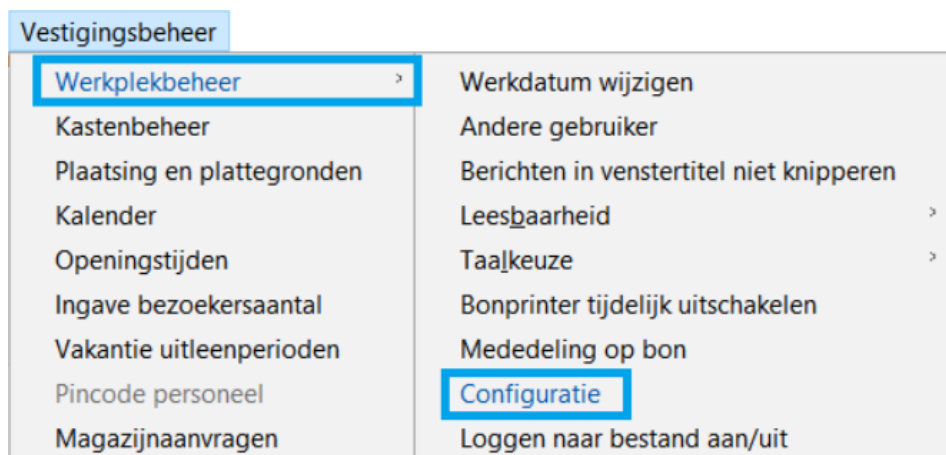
Vestigingsbeheer

Werkplekbeheer ›
Kastenbeheer
Plaatsing en plattegronden
Kalender
Openingstijden
Ingave bezoekersaantal
Vakantie uitleenperioden
Pincode personeel
Magazijnaanvragen

Werkdatum wijzigen
Andere gebruiker
Berichten in venstertitel niet knipperen
Leesbaarheid ›
Taalkeuze ›
Bonprinter tijdelijk uitschakelen
Mededeling op bon
Configuratie
Loggen naar bestand aan/uit